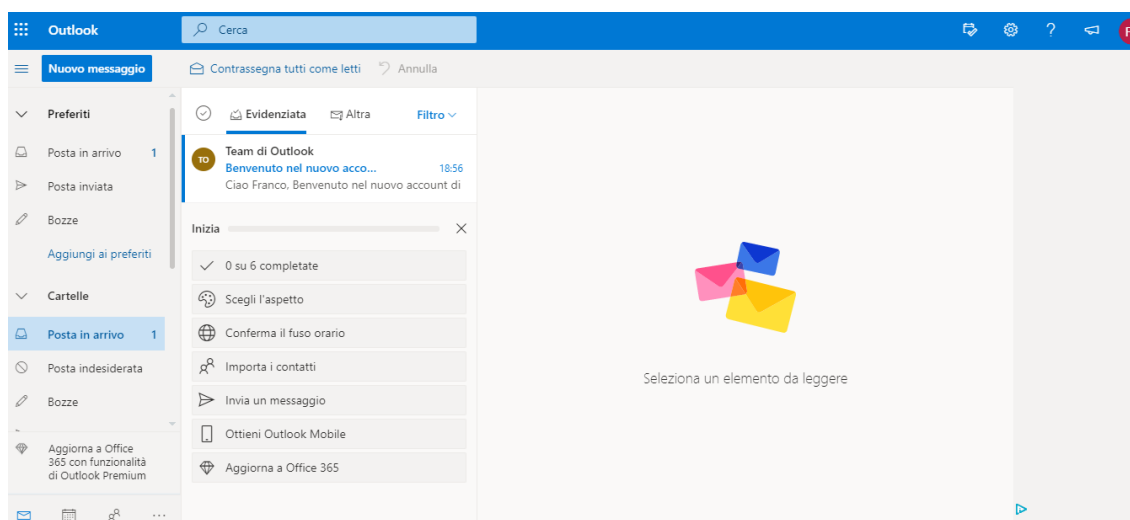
Outlook
Cerca
Nuovo messaggio
Contrassegna tutti come letti
Annulla
Preferiti
Posta in arrivo 1
Posta inviata
Bozze
Aggiungi ai preferiti
Cartelle
Posta in arrivo 1
Posta indesiderata
Bozze
Aggiorna a Office 365 con funzionalità di Outlook Premium
Evidenziata
Altra
Filtro
TO
Team di Outlook
Benvenuto nel nuovo acco...
18:56
Ciao Franco, Benvenuto nel nuovo account di
Inizia
0 su 6 completate
Scegli l'aspetto
Conferma il fuso orario
Importa i contatti
Invia un messaggio
Ottieni Outlook Mobile
Aggiorna a Office 365
Seleziona un elemento da leggere